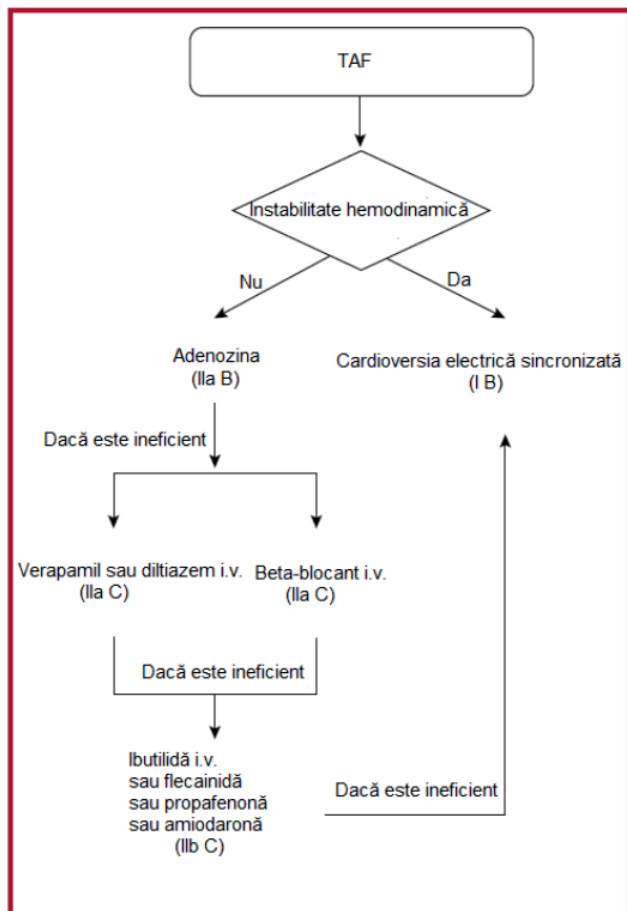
TAF

Instabilitate hemodinamică

Nu

Da

Adenozina
(IIa B)

Cardioversia electrică sincronizată
(I B)

Dacă este ineficient

Verapamil sau diltiazem i.v.
(IIa C)

Beta-blocant i.v.
(IIa C)

Dacă este ineficient

Ibutilidă i.v.
sau flecainidă
sau propafenonă
sau amiodaronă
(IIb C)

Dacă este ineficient